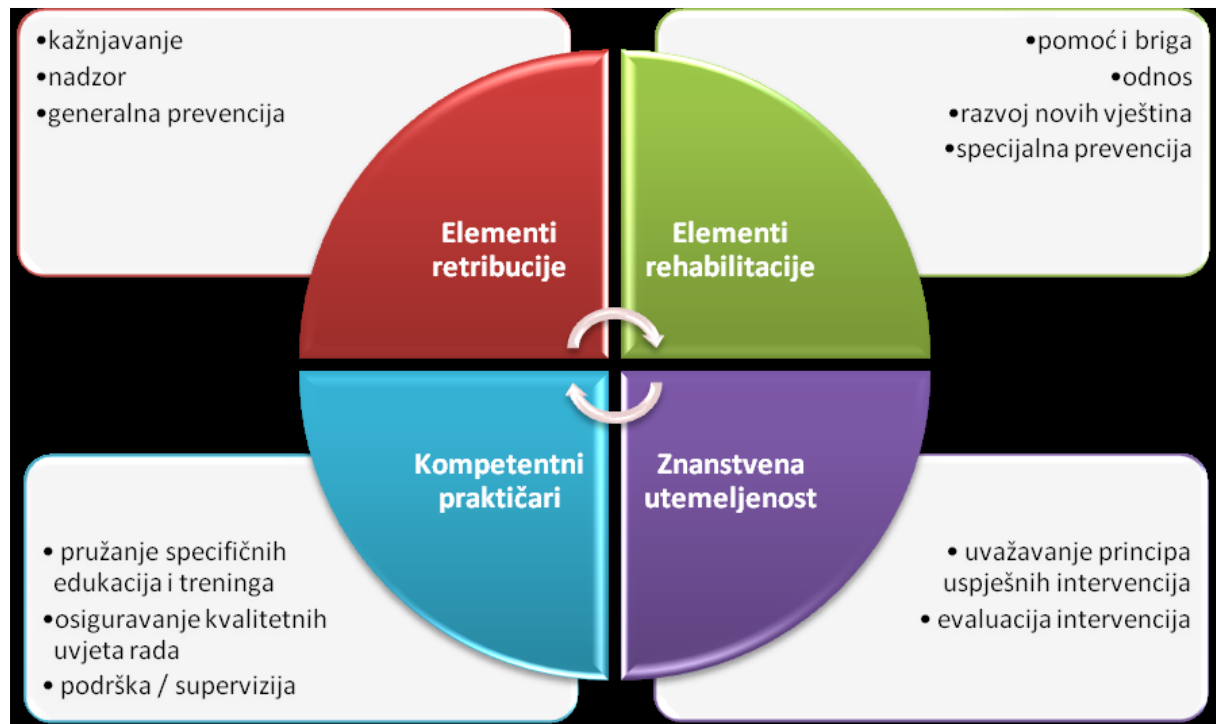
•kažnjavanje
•nadzor
•generalna prevencija

•pomoć i briga
•odnos
•razvoj novih vještina
•specijalna prevencija

Elementi retribucije

Elementi rehabilitacije

Kompetentni praktičari

Znanstvena utemeljenost

• pružanje specifičnih edukacija i treninga
•osiguravanje kvalitetnih uvjeta rada
• podrška / supervizija

• uvažavanje principa uspješnih intervencija
• evaluacija intervencija